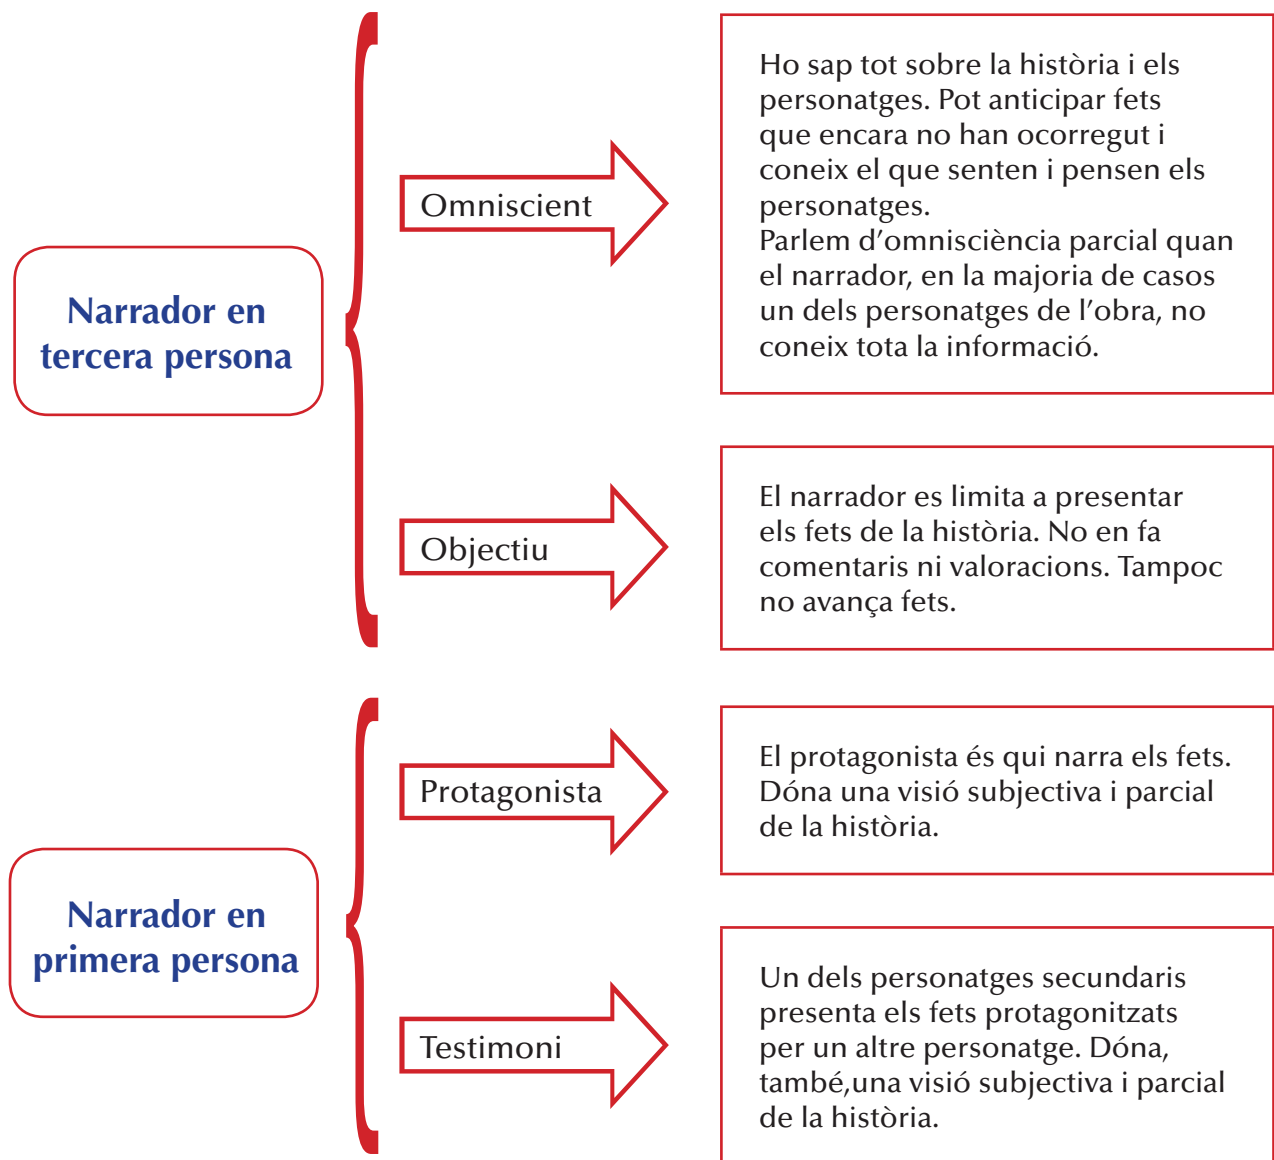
Narrador en tercera persona

Omniscient

Ho sap tot sobre la història i els personatges. Pot anticipar fets que encara no han ocorregut i coneix el que senten i pensen els personatges.
Parlem d'omnisciència parcial quan el narrador, en la majoria de casos un dels personatges de l'obra, no coneix tota la informació.

Objectiu

El narrador es limita a presentar els fets de la història. No en fa comentaris ni valoracions. Tampoc no avança fets.

Narrador en primera persona

Protagonista

El protagonista és qui narra els fets. Dóna una visió subjectiva i parcial de la història.

Testimoni

Un dels personatges secundaris presenta els fets protagonitzats per un altre personatge. Dóna, també,una visió subjectiva i parcial de la història.